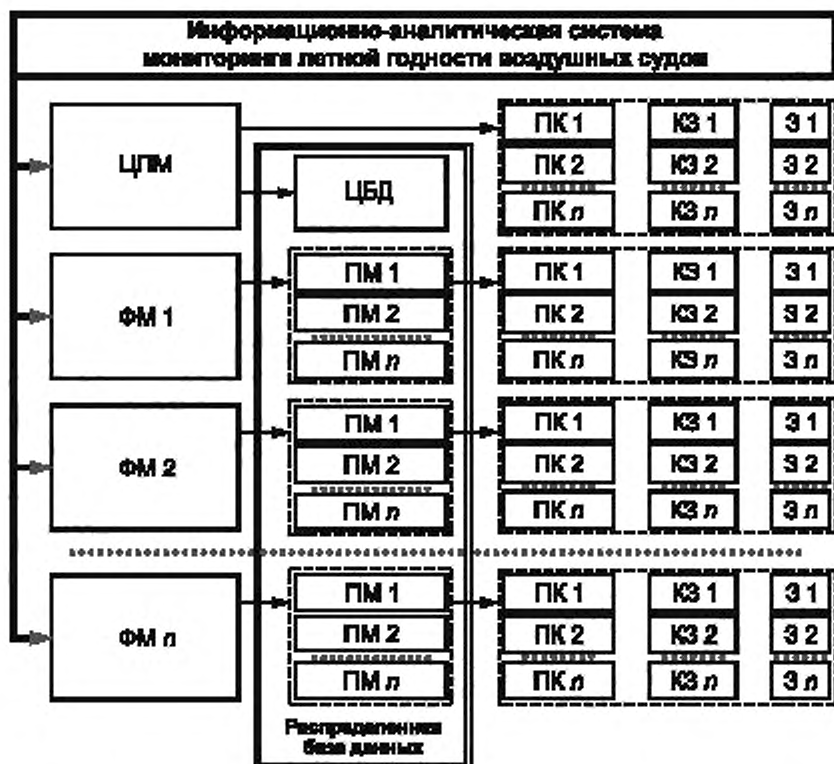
Информационно-аналитическая система мониторинга летной годности воздушных судов

ЦПМ

ЦБД

ПК 1
ПК 2
ПК $n$

КЗ 1
КЗ 2
КЗ $n$

З 1
З 2
З $n$

ФМ 1

ПМ 1
ПМ 2
ПМ $n$

ПК 1
ПК 2
ПК $n$

КЗ 1
КЗ 2
КЗ $n$

З 1
З 2
З $n$

ФМ 2

ПМ 1
ПМ 2
ПМ $n$

ПК 1
ПК 2
ПК $n$

КЗ 1
КЗ 2
КЗ $n$

З 1
З 2
З $n$

ФМ $n$

ПМ 1
ПМ 2
ПМ $n$

ПК 1
ПК 2
ПК $n$

КЗ 1
КЗ 2
КЗ $n$

З 1
З 2
З $n$

Распределенная база данных